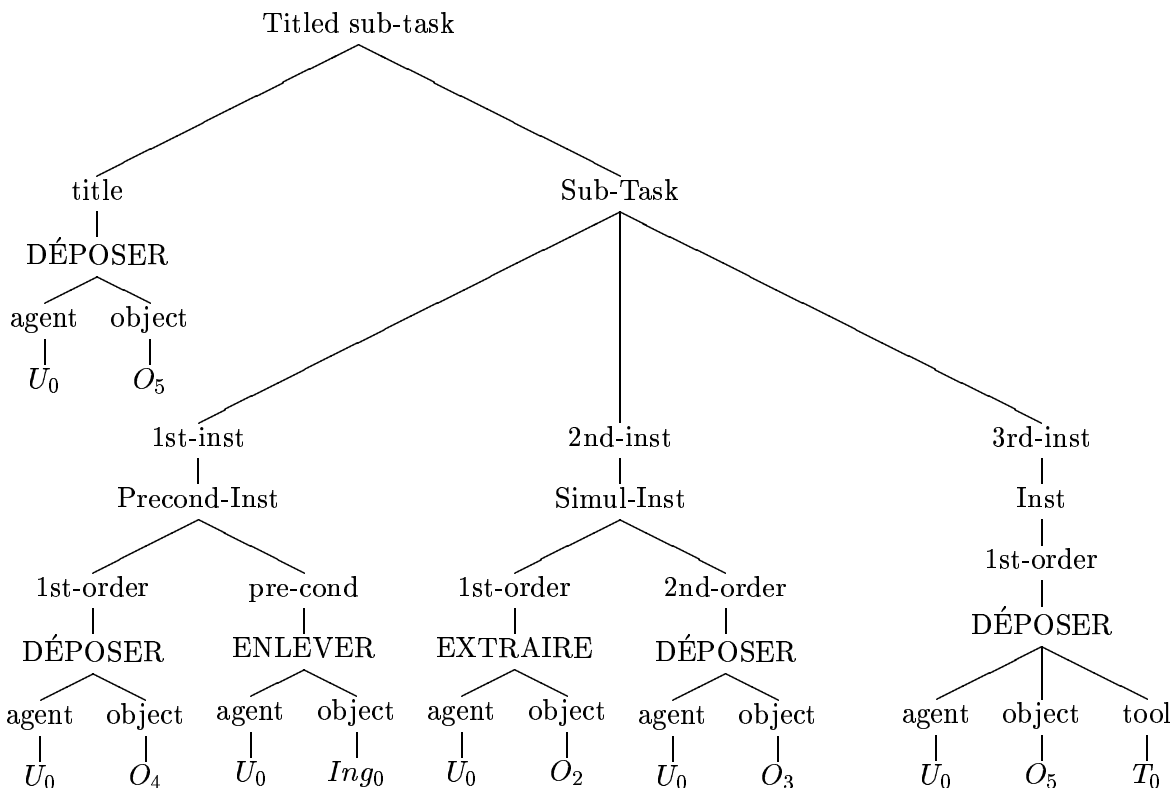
Titled sub-task

title
DÉPOSER
agent object
$U_0$ $O_5$

Sub-Task

1st-inst
Precond-Inst
1st-order pre-cond
DÉPOSER ENLEVER
agent object agent object
$U_0$ $O_4$ $U_0$ $Ing_0$

2nd-inst
Simul-Inst
1st-order 2nd-order
EXTRAIRE DÉPOSER
agent object agent object
$U_0$ $O_2$ $U_0$ $O_3$

3rd-inst
Inst
1st-order
DÉPOSER
agent object tool
$U_0$ $O_5$ $T_0$